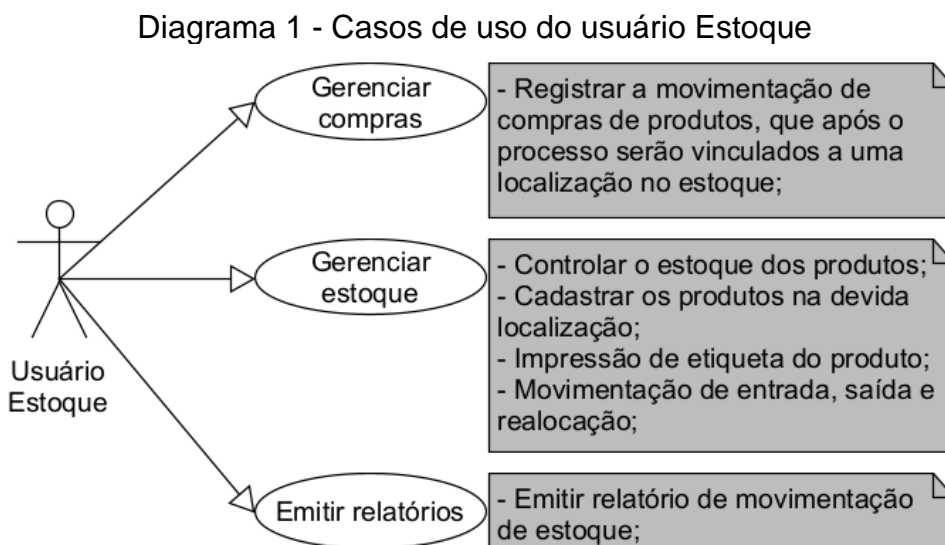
Diagrama 1 - Casos de uso do usuário Estoque

Gerenciar compras

- Registrar a movimentação de compras de produtos, que após o processo serão vinculados a uma localização no estoque;

Gerenciar estoque

- Controlar o estoque dos produtos;
- Cadastrar os produtos na devida localização;
- Impressão de etiqueta do produto;
- Movimentação de entrada, saída e realocação;

Usuário Estoque

Emitir relatórios

- Emitir relatório de movimentação de estoque;